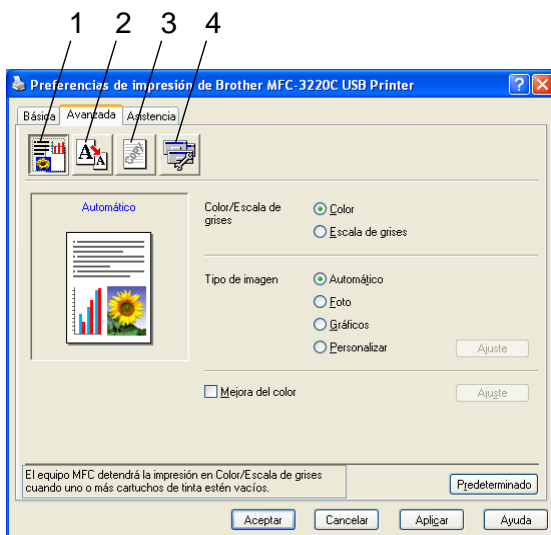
1 2 3 4

Preferencias de impresión de Brother MFC-3220C USB Printer

?

Básica Avanzada Asistencia

Automático

Color/Escala de grises

Color

Escala de grises

Tipo de imagen

Automático

Foto

Gráficos

Personalizar

Ajuste

Mejora del color

Ajuste

El equipo MFC detendrá la impresión en Color/Escala de grises cuando uno o más cartuchos de tinta estén vacíos.

Predeterminado

Aceptar

Cancelar

Aplicar

Ayuda